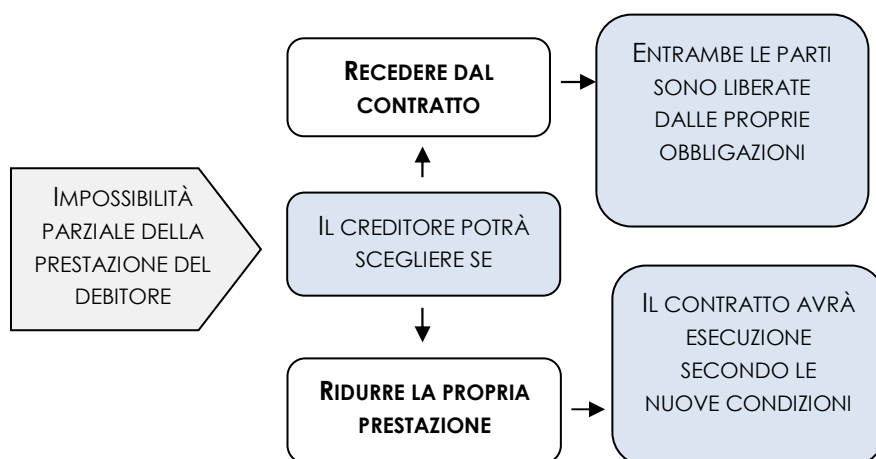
Impossibilità parziale della prestazione del debitore

Il creditore potrà scegliere se

Recedere dal contratto

Entrambe le parti sono liberate dalle proprie obbligazioni

Ridurre la propria prestazione

Il contratto avrà esecuzione secondo le nuove condizioni